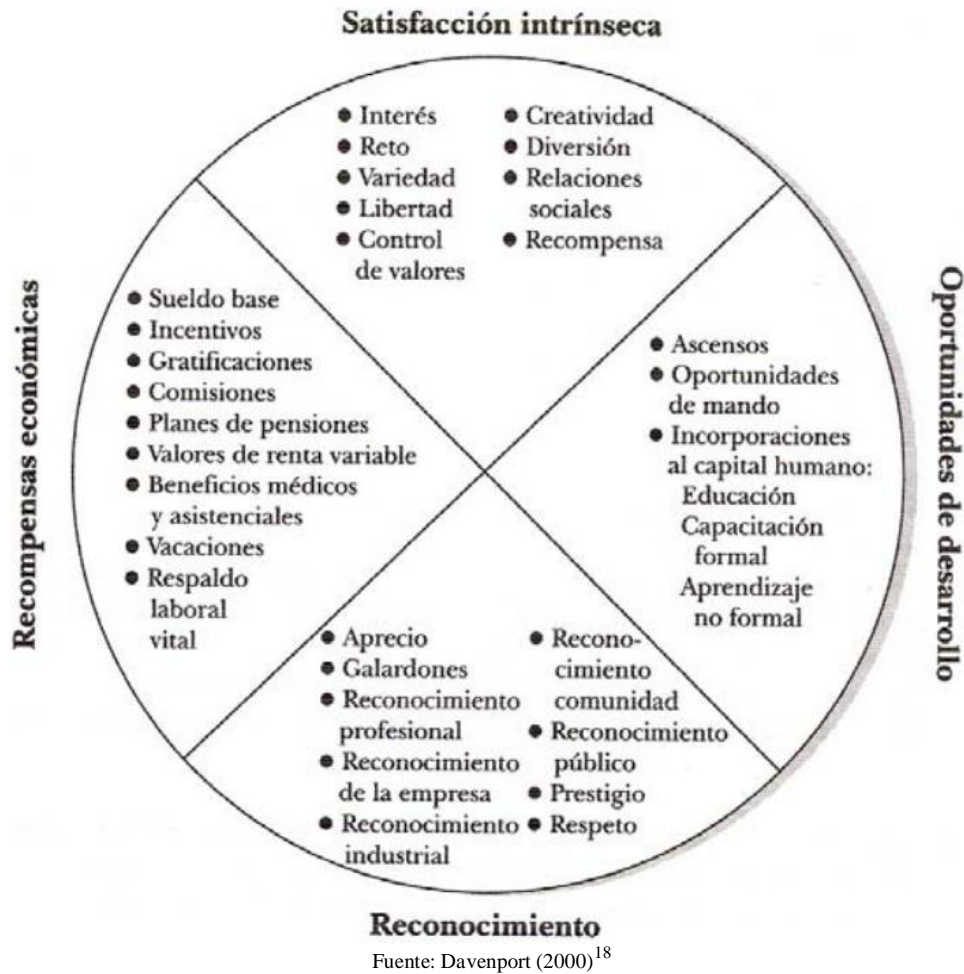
Satisfacción intrínseca

• Interés
• Reto
• Variedad
• Libertad
• Control de valores

• Creatividad
• Diversión
• Relaciones sociales
• Recompensa

Recompensas económicas

• Sueldo base
• Incentivos
• Gratificaciones
• Comisiones
• Planes de pensiones
• Valores de renta variable
• Beneficios médicos y asistenciales
• Vacaciones
• Respaldo laboral vital

Oportunidades de desarrollo

• Ascensos
• Oportunidades de mando
• Incorporaciones al capital humano:
Educación
Capacitación formal
Aprendizaje no formal

• Aprecio
• Galardones
• Reconocimiento profesional
• Reconocimiento de la empresa
• Reconocimiento industrial

• Reconocimiento comunidad
• Reconocimiento público
• Prestigio
• Respeto

Reconocimiento

Fuente: Davenport (2000)$^{18}$